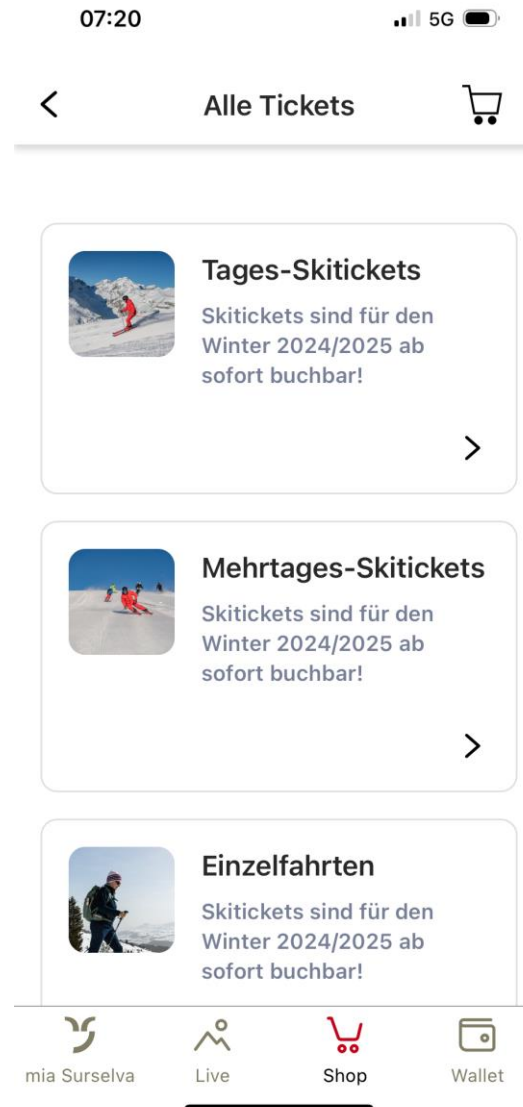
07:20

5G

Alle Tickets

Tages-Skitickets

Skitickets sind für den Winter 2024/2025 ab sofort buchbar!

Mehrtages-Skitickets

Skitickets sind für den Winter 2024/2025 ab sofort buchbar!

Einzelfahrten

Skitickets sind für den Winter 2024/2025 ab sofort buchbar!

mia Surselva

Live

Shop

Wallet